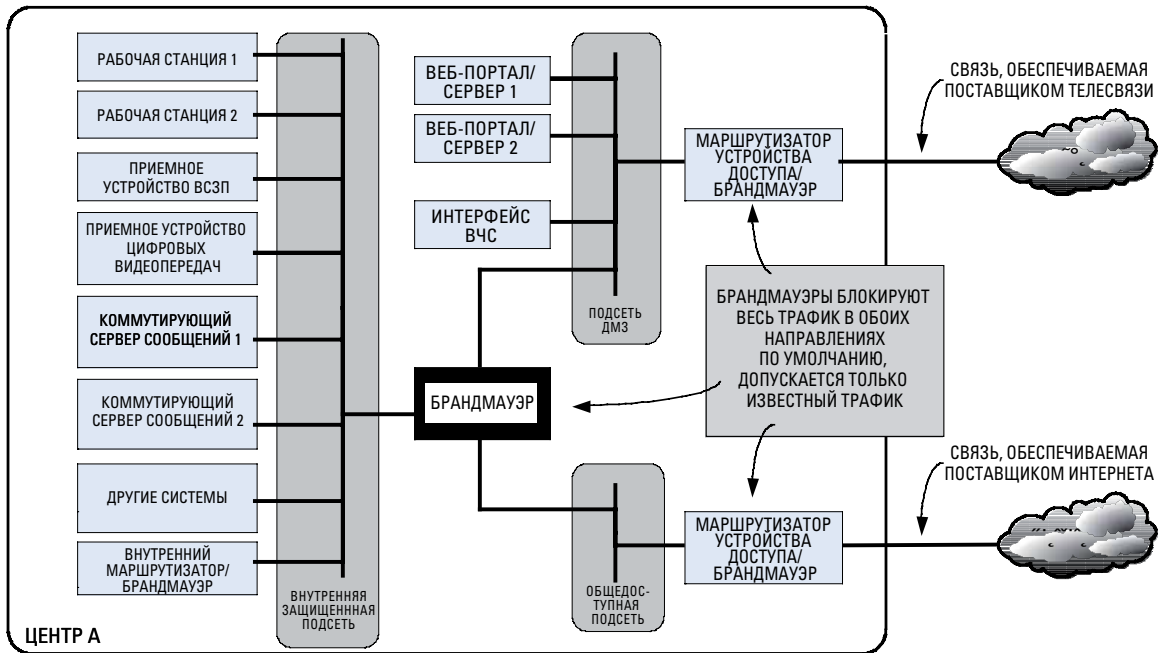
РАБОЧАЯ СТАНЦИЯ 1

РАБОЧАЯ СТАНЦИЯ 2

ПРИЕМНОЕ УСТРОЙСТВО ВСЗП

ПРИЕМНОЕ УСТРОЙСТВО ЦИФРОВЫХ ВИДЕОПЕРЕДАЧ

КОММУТИРУЮЩИЙ СЕРВЕР СООБЩЕНИЙ 1

КОММУТИРУЮЩИЙ СЕРВЕР СООБЩЕНИЙ 2

ДРУГИЕ СИСТЕМЫ

ВНУТРЕННИЙ МАРШРУТИЗАТОР/ БРАНДМАУЭР

ВНУТРЕННЯЯ ЗАЩИЩЕННАЯ ПОДСЕТЬ

ЦЕНТР А

ВЕБ-ПОРТАЛ/ СЕРВЕР 1

ВЕБ-ПОРТАЛ/ СЕРВЕР 2

ИНТЕРФЕЙС ВЧС

ПОДСЕТЬ ДМЗ

БРАНДМАУЭР

ОБЩЕДОС-ТУПНАЯ ПОДСЕТЬ

МАРШРУТИЗАТОР УСТРОЙСТВА ДОСТУПА/ БРАНДМАУЭР

БРАНДМАУЭРЫ БЛОКИРУЮТ ВЕСЬ ТРАФИК В ОБОИХ НАПРАВЛЕНИЯХ ПО УМОЛЧАНИЮ, ДОПУСКАЕТСЯ ТОЛЬКО ИЗВЕСТНЫЙ ТРАФИК

МАРШРУТИЗАТОР УСТРОЙСТВА ДОСТУПА/ БРАНДМАУЭР

СВЯЗЬ, ОБЕСПЕЧИВАЕМАЯ ПОСТАВЩИКОМ ТЕЛЕСВЯЗИ

СВЯЗЬ, ОБЕСПЕЧИВАЕМАЯ ПОСТАВЩИКОМ ИНТЕРНЕТА